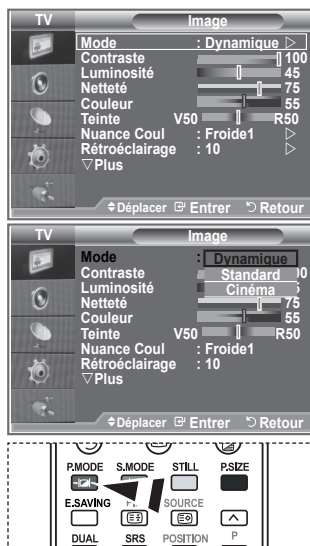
TV
Image
Mode : Dynamique ▷
Contraste 100
Luminosité 45
Netteté 75
Couleur 55
Teinte V50 R50
Nuance Coul : Froide1 ▷
Rétroéclairage : 10 ▷
▽Plus
⇕Déplacer Entrer Retour

TV
Image
Mode Dynamique
Contraste Standard 00
Luminosité Cinéma 5
Netteté 75
Couleur 55
Teinte V50 R50
Nuance Coul : Froide1
Rétroéclairage : 10
▽Plus
⇕Déplacer Entrer Retour

P.MODE S.MODE STILL P.SIZE
E.SAVING SOURCE
DUAL SRS POSITION P